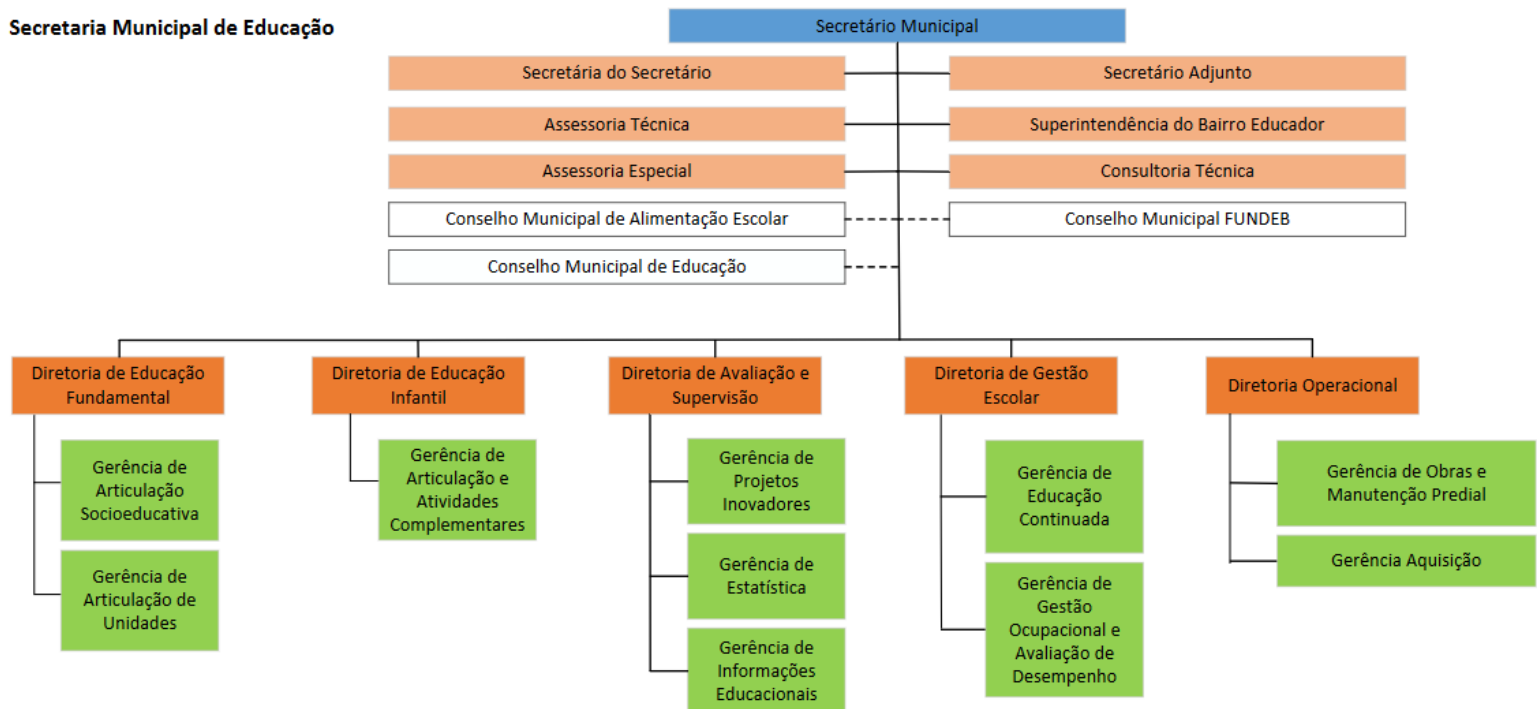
Secretaria Municipal de Educação

Secretário Municipal

Secretária do Secretário

Secretário Adjunto

Assessoria Técnica

Superintendência do Bairro Educador

Assessoria Especial

Consultoria Técnica

Conselho Municipal de Alimentação Escolar

Conselho Municipal FUNDEB

Conselho Municipal de Educação

Diretoria de Educação Fundamental

Gerência de Articulação Socioeducativa

Gerência de Articulação de Unidades

Diretoria de Educação Infantil

Gerência de Articulação e Atividades Complementares

Diretoria de Avaliação e Supervisão

Gerência de Projetos Inovadores

Gerência de Estatística

Gerência de Informações Educacionais

Diretoria de Gestão Escolar

Gerência de Educação Continuada

Gerência de Gestão Ocupacional e Avaliação de Desempenho

Diretoria Operacional

Gerência de Obras e Manutenção Predial

Gerência Aquisição